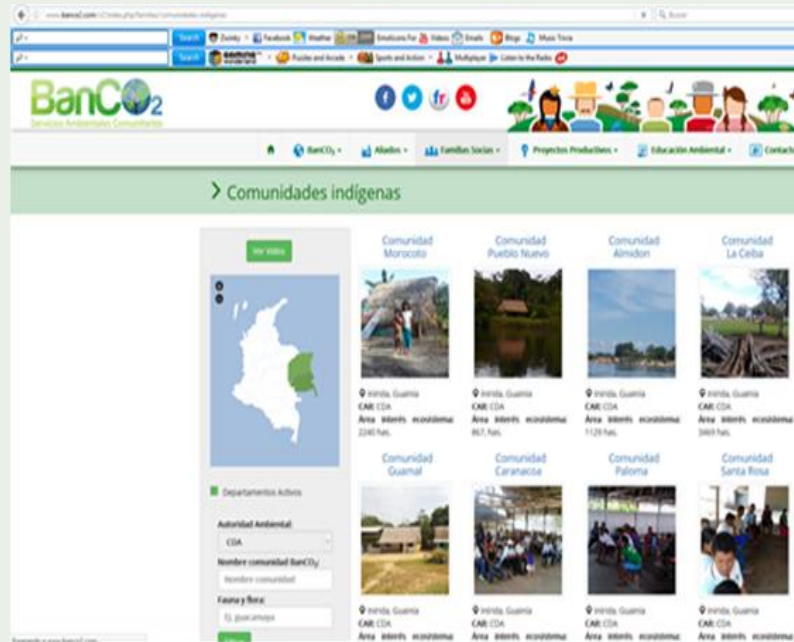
www.banco2.com/2/index.php/familias/comunidades-indigenas

Search Zoinky Facebook Weather Emoticons For Videos Emails Blogs Music Trivia

Search Puzzles and Arcade Sports and Action Multiplayer Listen to the Radio

BanCO2
Servicios Ambientales Comunitarios

BanCO2 ▾ Aliados ▾ Familias Socias ▾ Proyectos Productivos ▾ Educación Ambiental ▾ Contacto

> Comunidades indígenas

Ver Video

Departamentos Activos

Autoridad Ambiental
CDA
Nombre comunidad BanCO2
Nombre comunidad
Fauna y flora:
Ej. guacamaya

Comunidad Morocoto
Inirida, Guainia
CAR: CDA
Area interés ecosistema: 2240 has.

Comunidad Pueblo Nuevo
Inirida, Guainia
CAR: CDA
Area interés ecosistema: 867 has.

Comunidad Almidon
Inirida, Guainia
CAR: CDA
Area interés ecosistema: 1129 has.

Comunidad La Ceiba
Inirida, Guainia
CAR: CDA
Area interés ecosistema: 3469 has.

Comunidad Guamal
Inirida, Guainia
CAR: CDA
Area interés ecosistema

Comunidad Caranacoa
Inirida, Guainia
CAR: CDA
Area interés ecosistema

Comunidad Paloma
Inirida, Guainia
CAR: CDA
Area interés ecosistema

Comunidad Santa Rosa
Inirida, Guainia
CAR: CDA
Area interés ecosistema